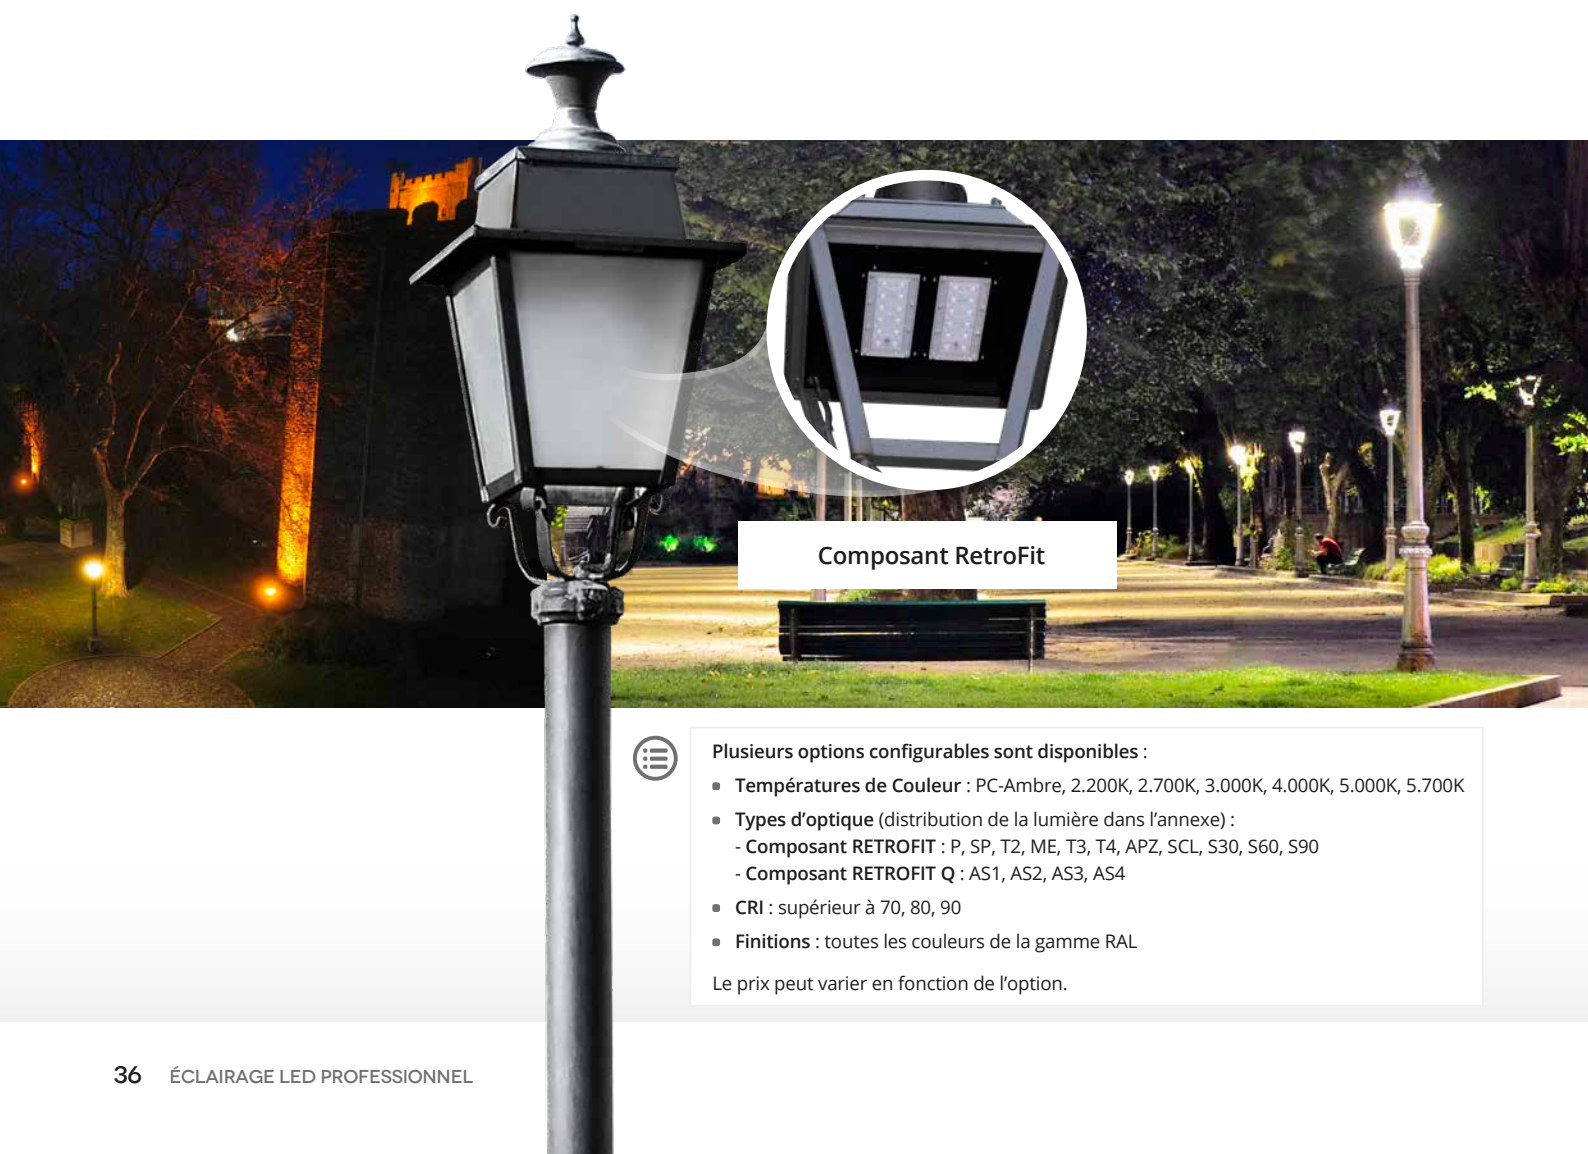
Composant RetroFit

Plusieurs options configurables sont disponibles :

- Températures de Couleur : PC-Ambre, 2.200K, 2.700K, 3.000K, 4.000K, 5.000K, 5.700K
- Types d'optique (distribution de la lumière dans l'annexe) :
  - Composant RETROFIT : P, SP, T2, ME, T3, T4, APZ, SCL, S30, S60, S90
  - Composant RETROFIT Q : AS1, AS2, AS3, AS4
- CRI : supérieur à 70, 80, 90
- Finitions : toutes les couleurs de la gamme RAL

Le prix peut varier en fonction de l'option.

36 ÉCLAIRAGE LED PROFESSIONNEL